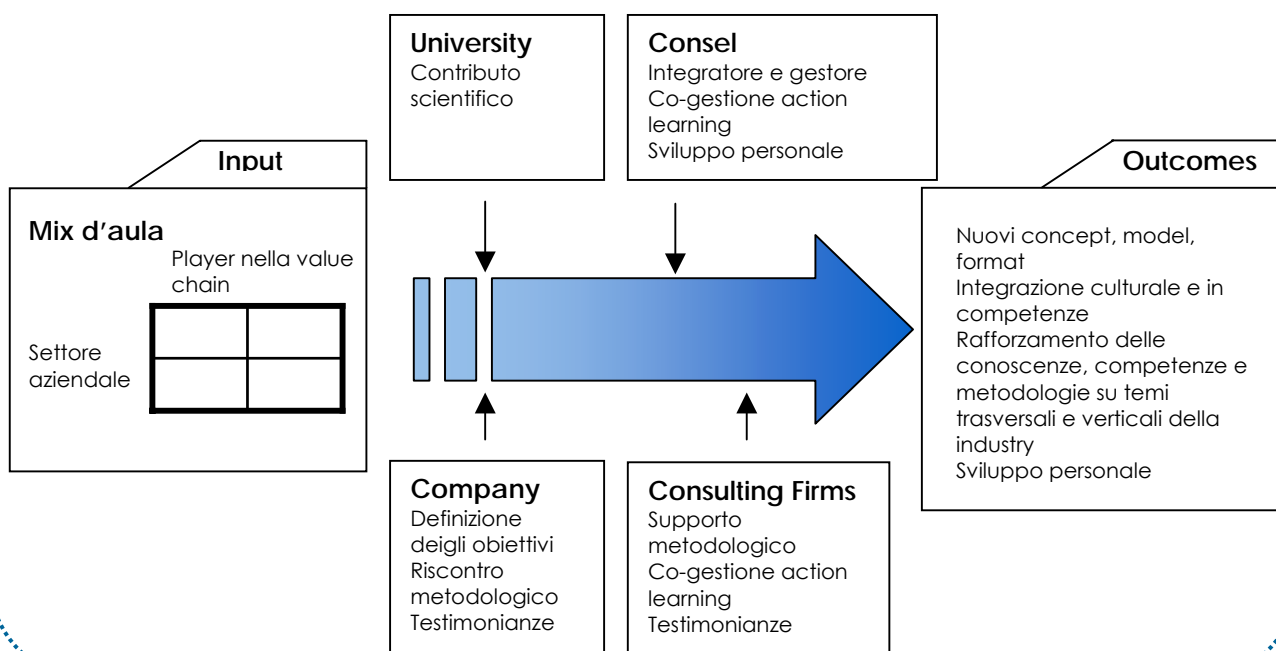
University
Contributo scientifico

Consel
Integratore e gestore
Co-gestione action learning
Sviluppo personale

Input

Mix d'aula
Player nella value chain
Settore aziendale

Outcomes

Nuovi concept, model, format
Integrazione culturale e in competenze
Rafforzamento delle conoscenze, competenze e metodologie su temi trasversali e verticali della industry
Sviluppo personale

Company
Definizione deigli obiettivi
Riscontro metodologico
Testimonianze

Consulting Firms
Supporto metodologico
Co-gestione action learning
Testimonianze